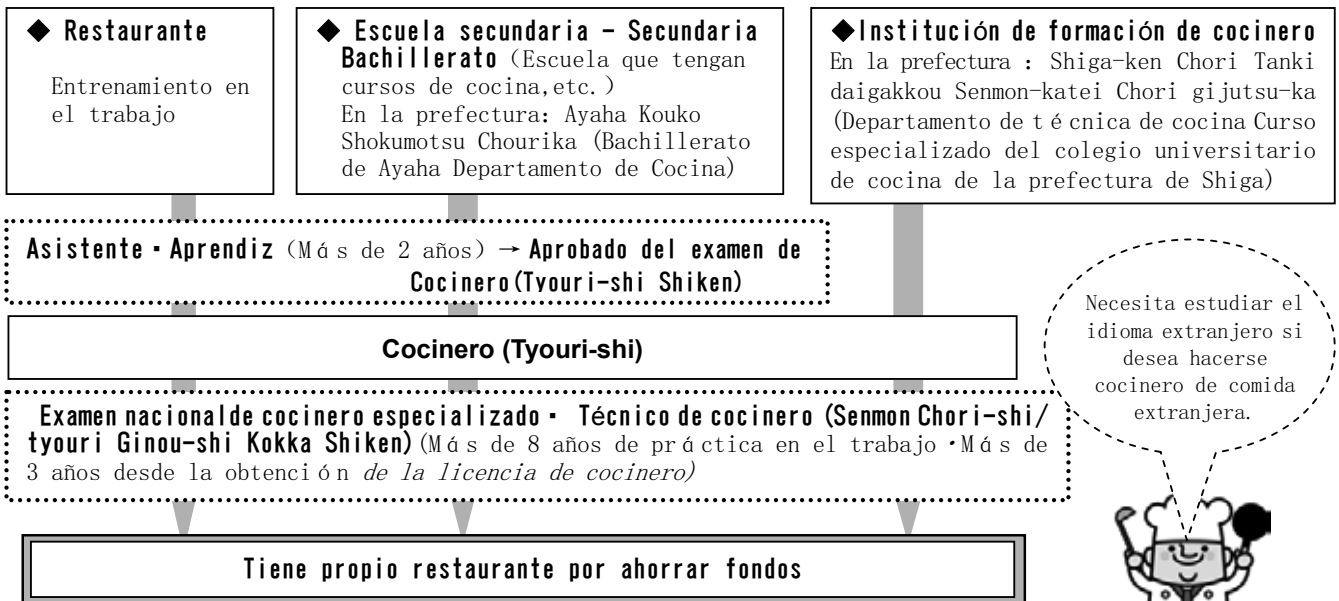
◆ Restaurante

Entrenamiento en el trabajo

◆ Escuela secundaria - Secundaria Bachillerato (Escuela que tengan cursos de cocina,etc.)
En la prefectura: Ayaha Kouko Shokumotsu Chourika (Bachillerato de Ayaha Departamento de Cocina)

◆Institución de formación de cocinero
En la prefectura : Shiga-ken Chori Tanki daigakkou Senmon-katei Chori gijutsu-ka (Departamento de técnica de cocina Curso especializado del colegio universitario de cocina de la prefectura de Shiga)

Asistente・Aprendiz (Más de 2 años) → Aprobado del examen de Cocinero(Tyouri-shi Shiken)

Cocinero (Tyouri-shi)

Necesita estudiar el idioma extranjero si desea hacerse cocinero de comida extranjera.

Examen nacionalde cocinero especializado・ Técnico de cocinero (Senmon Chori-shi/ tyouri Ginou-shi Kokka Shiken)(Más de 8 años de práctica en el trabajo・Más de 3 años desde la obtención de la licencia de cocinero)

Tiene propio restaurante por ahorrar fondos